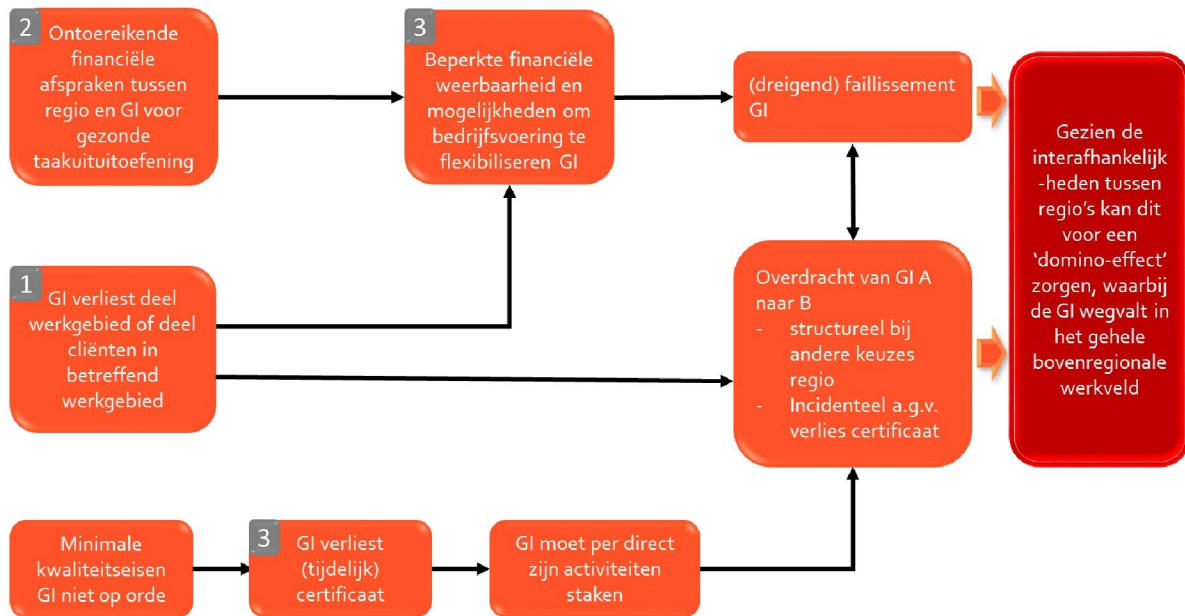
2 Ontoereikende financiële afspraken tussen regio en GI voor gezonde taakuituitoefening

3 Beperkte financiële weerbaarheid en mogelijkheden om bedrijfsvoering te flexibiliseren GI

(dreigend) faillissement GI

Gezien de interafhankelijk-heden tussen regio's kan dit voor een 'domino-effect' zorgen, waarbij de GI wegvalt in het gehele bovenregionale werkveld

1 GI verliest deel werkgebied of deel cliënten in betreffend werkgebied

Overdracht van GI A naar B
- structureel bij andere keuzes regio
- Incidenteel a.g.v. verlies certificaat

Minimale kwaliteitseisen GI niet op orde

3 GI verliest (tijdelijk) certificaat

GI moet per direct zijn activiteiten staken